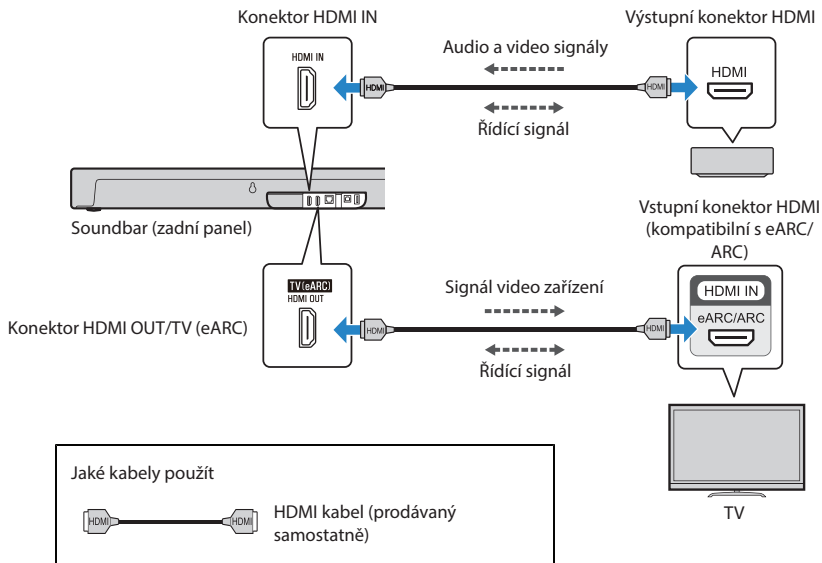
Konektor HDMI IN

Výstupní konektor HDMI

HDMI IN

Audio a video signály

HDMI

HDMI

HDMI

Řídící signál

Soundbar (zadní panel)

Vstupní konektor HDMI (kompatibilní s eARC/ ARC)

TV(eARC) HDMI OUT

Signál video zařízení

HDMI IN

eARC/ARC

Konektor HDMI OUT/TV (eARC)

HDMI

HDMI

Řídící signál

Jaké kabely použít

HDMI

HDMI

HDMI kabel (prodávaný samostatně)

TV